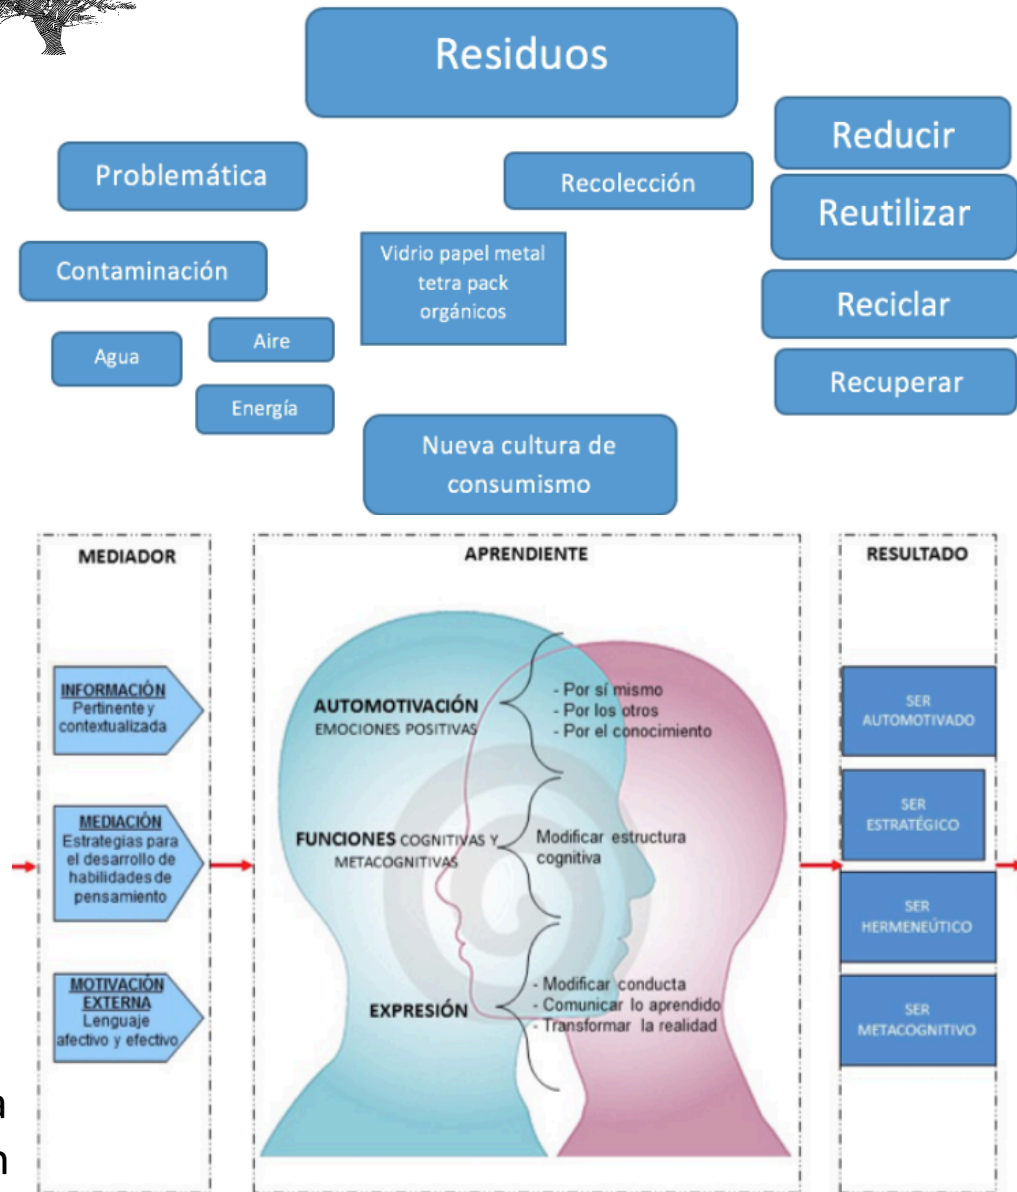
Residuos

Problemática

Recolección

Reducir

Reutilizar

Contaminación

Vidrio papel metal tetra pack orgánicos

Reciclar

Agua

Aire

Energía

Recuperar

Nueva cultura de consumismo

MEDIADOR

APRENDIENTE

RESULTADO

INFORMACIÓN
Pertinente y contextualizada

MEDIACIÓN
Estrategias para el desarrollo de habilidades de pensamiento

MOTIVACIÓN EXTERNA
Lenguaje afectivo y efectivo

AUTOMOTIVACIÓN
EMOCIONES POSITIVAS

- Por sí mismo
- Por los otros
- Por el conocimiento

FUNCIONES COGNITIVAS Y METACOGNITIVAS

Modificar estructura cognitiva

EXPRESIÓN

- Modificar conducta
- Comunicar lo aprendido
- Transformar la realidad

SER AUTOMOTIVADO

SER ESTRATÉGICO

SER HERMENEÚTICO

SER METACOGNITIVO

a
n